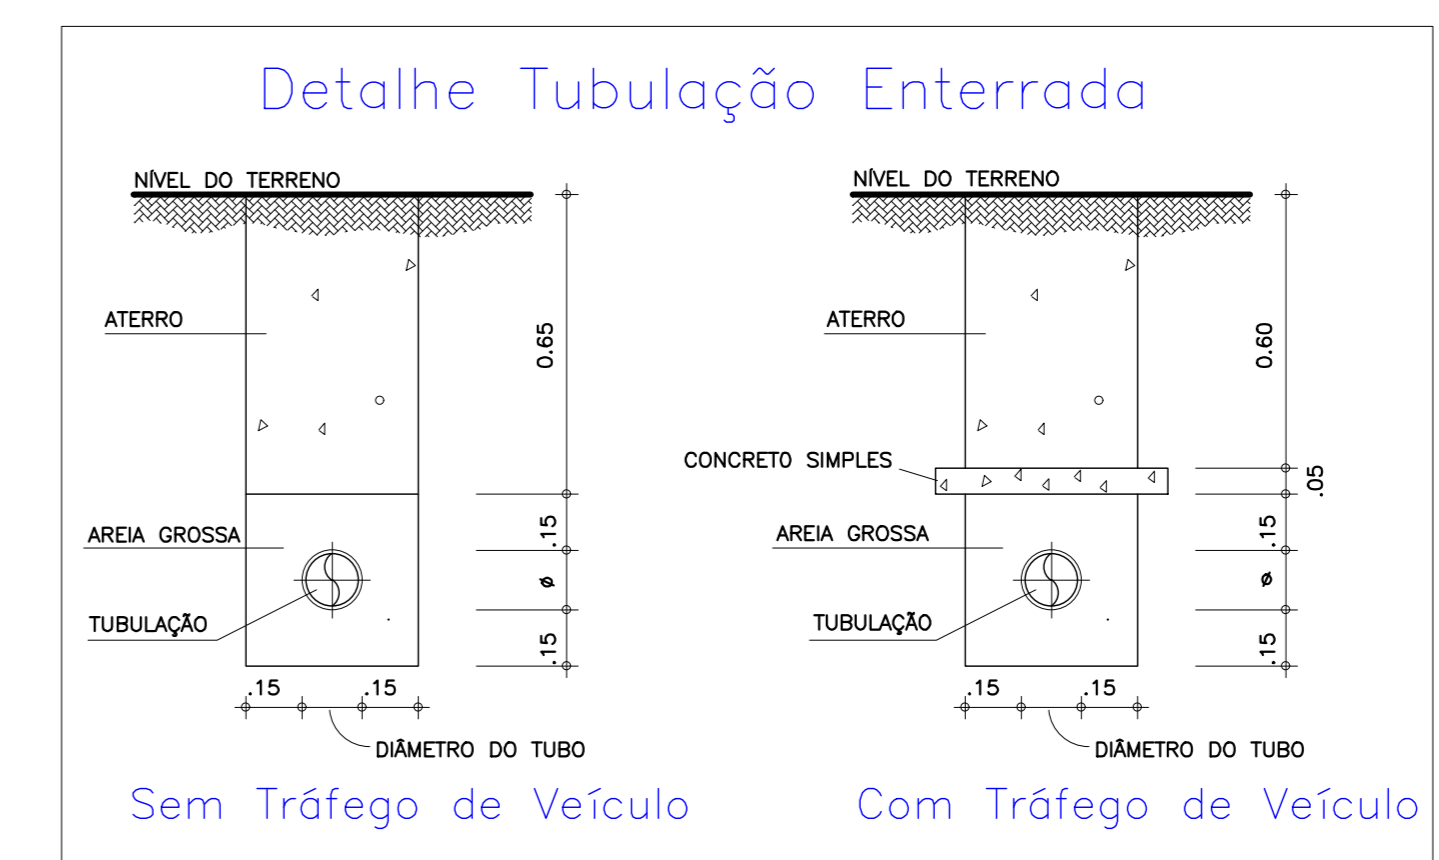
Detalhe Tubulação Enterrada

NÍVEL DO TERRENO

ATERRO

0.65

AREIA GROSSA

.15

ø

TUBULAÇÃO

.15

.15 .15

DIÂMETRO DO TUBO

Sem Tráfego de Veículo

NÍVEL DO TERRENO

ATERRO

0.60

CONCRETO SIMPLES

.05

AREIA GROSSA

.15

ø

TUBULAÇÃO

.15

.15 .15

DIÂMETRO DO TUBO

Com Tráfego de Veículo